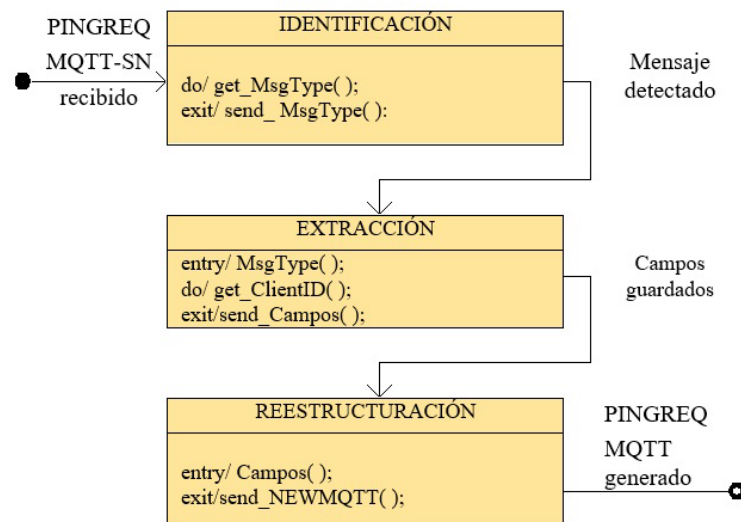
PINGREQ
MQTT-SN
recibido

IDENTIFICACIÓN

do/ get_MsgType( );
exit/ send_ MsgType( ):

Mensaje
detectado

EXTRACCIÓN

entry/ MsgType( );
do/ get_ClientID( );
exit/send_Campos( );

Campos
guardados

REESTRUCTURACIÓN

entry/ Campos( );
exit/send_NEWMQTT( );

PINGREQ
MQTT
generado